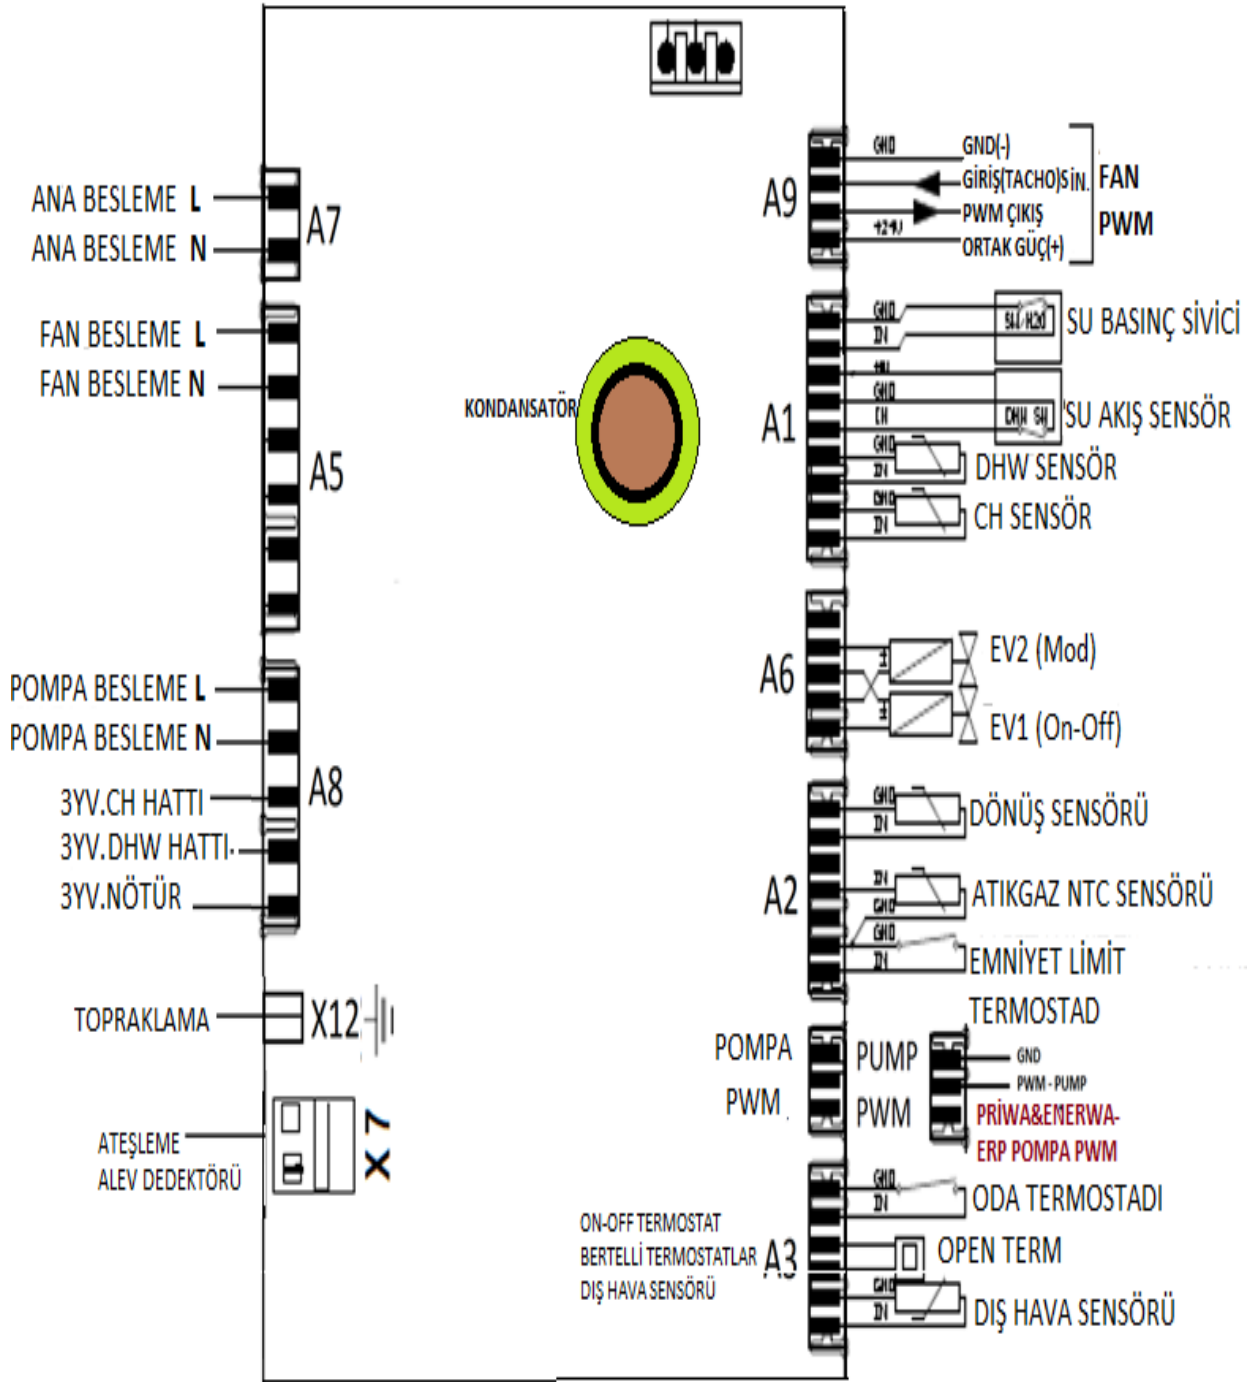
ANA BESLEME L
ANA BESLEME N
A7
FAN BESLEME L
FAN BESLEME N
A5
POMPA BESLEME L
POMPA BESLEME N
3YV.CH HATTI
3YV.DHW HATTI
3YV.NÖTÜR
A8
TOPRAKLAMA
X12
ATEŞLEME
ALEV DEDEKTÖRÜ
X7
KONDANSATÖR
A9
GND
+24V
GND(-)
GİRİŞ(TACHO)SİN.
PWM ÇIKIŞ
ORTAK GÜÇ(+)
FAN
PWM
A1
GND
IN
GND
CH
GND
IN
GND
IN
SU BASINÇ SİVİCİ
SU AKIŞ SENSÖR
DHW SENSÖR
CH SENSÖR
A6
EV2 (Mod)
EV1 (On-Off)
A2
GND
IN
IN
GND
GND
IN
DÖNÜŞ SENSÖRÜ
ATIKGAZ NTC SENSÖRÜ
EMNİYET LİMİT
TERMOSTAD
POMPA
PWM
PUMP
PWM
GND
PWM - PUMP
PRİWA&ENERWA-
ERP POMPA PWM
ON-OFF TERMOSTAT
BERTELLİ TERMOSTATLAR
DIŞ HAVA SENSÖRÜ
A3
GND
IN
GND
IN
ODA TERMOSTADI
OPEN TERM
DIŞ HAVA SENSÖRÜ